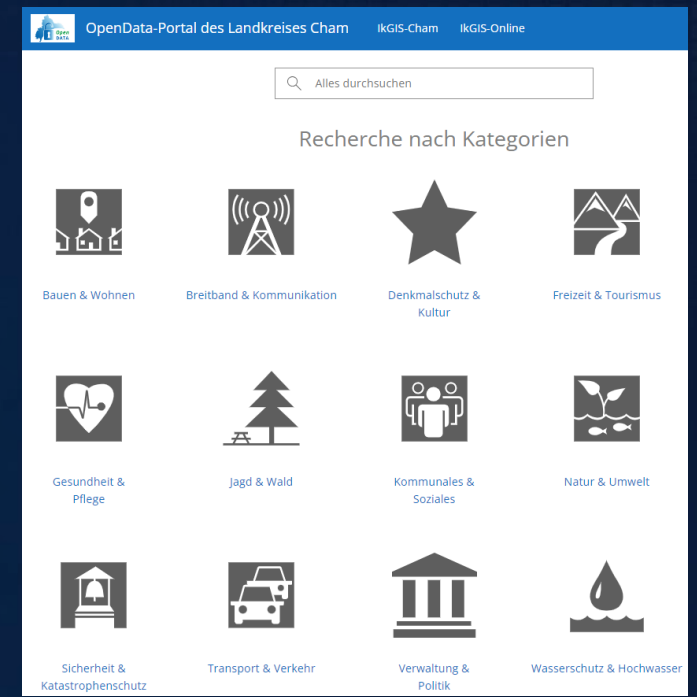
Open DATA

OpenData-Portal des Landkreises Cham   lkGIS-Cham   lkGIS-Online

Alles durchsuchen

Recherche nach Kategorien

Bauen & Wohnen

Breitband & Kommunikation

Denkmalschutz & Kultur

Freizeit & Tourismus

Gesundheit & Pflege

Jagd & Wald

Kommunales & Soziales

Natur & Umwelt

Sicherheit & Katastrophenschutz

Transport & Verkehr

Verwaltung & Politik

Wasserschutz & Hochwasser